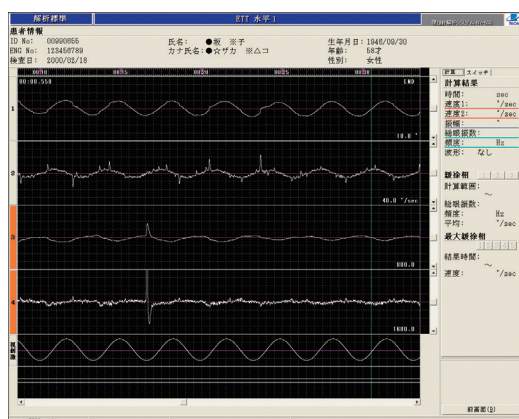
解析標準　ETT 水平1

患者情報
ID No: 00000055　氏名: ●坂 ※子　生年月日: 1946/09/30
ENG No: 123456789　カナ氏名: ●☆ザカ ※△コ　年齢: 58才
検査日: 2000/02/18　性別: 女性

00:00.550　END

1　10.0 °
2　40.0 °/sec
3　800.0
4　1600.0
刺激波

計算　スイッチ
計算結果
時間: sec
速度1: °/sec
速度2: °/sec
振幅: °
緩眼振数:
頻度: Hz
波形: なし

緩徐相
計算範囲:
〜
緩眼振数:
頻度: Hz
平均: °/sec
最大緩徐相
結果時間:
〜
速度: °/sec

前画面(B)